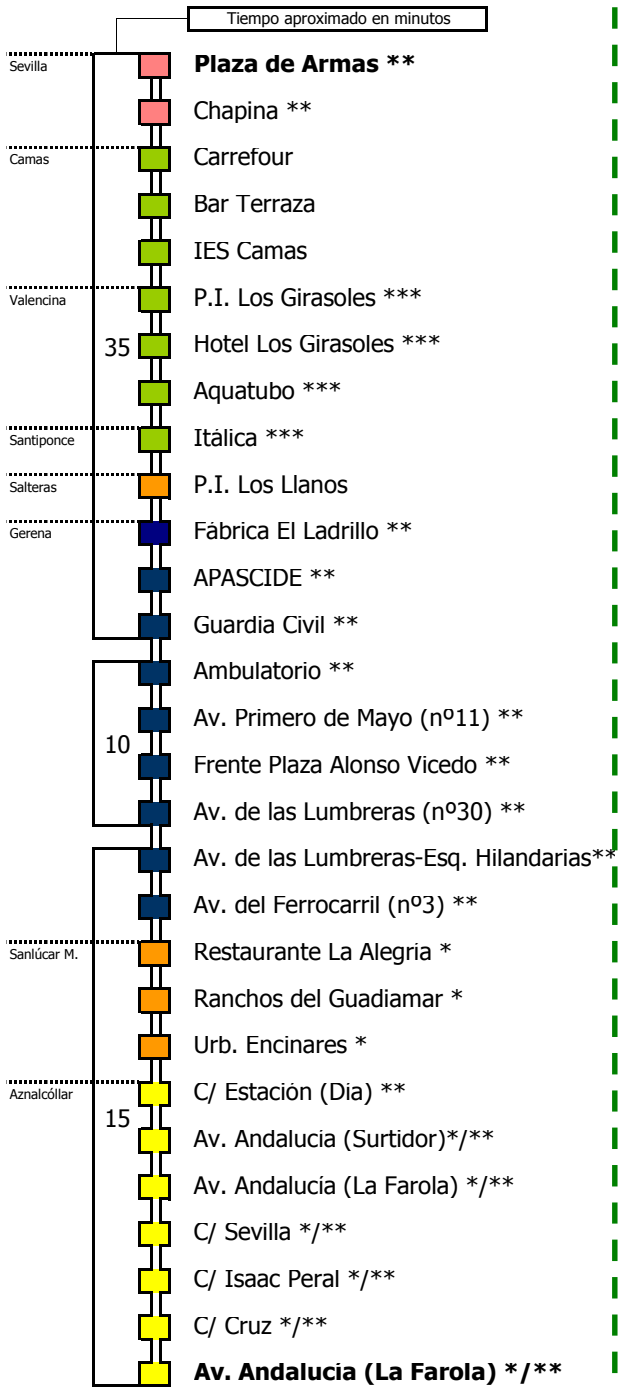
Tiempo aproximado en minutos

Sevilla
**Plaza de Armas \*\***
Chapina \*\*

Camas
Carrefour
Bar Terraza
IES Camas

Valencina
P.I. Los Girasoles \*\*\*
35
Hotel Los Girasoles \*\*\*
Aquatubo \*\*\*

Santiponce
Itálica \*\*\*

Salteras
P.I. Los Llanos

Gerena
Fábrica El Ladrillo \*\*
APASCIDE \*\*
Guardia Civil \*\*
Ambulatorio \*\*
Av. Primero de Mayo (nº11) \*\*
10
Frente Plaza Alonso Vicedo \*\*
Av. de las Lumbreras (nº30) \*\*
Av. de las Lumbreras-Esq. Hilandarias\*\*
Av. del Ferrocarril (nº3) \*\*

Sanlúcar M.
Restaurante La Alegria \*
Ranchos del Guadiamar \*
Urb. Encinares \*

Aznalcóllar
C/ Estación (Dia) \*\*
15
Av. Andalucia (Surtidor)\*/\*\*
Av. Andalucia (La Farola) \*/\*\*
C/ Sevilla \*/\*\*
C/ Isaac Peral \*/\*\*
C/ Cruz \*/\*\*
**Av. Andalucia (La Farola) \*/\*\***